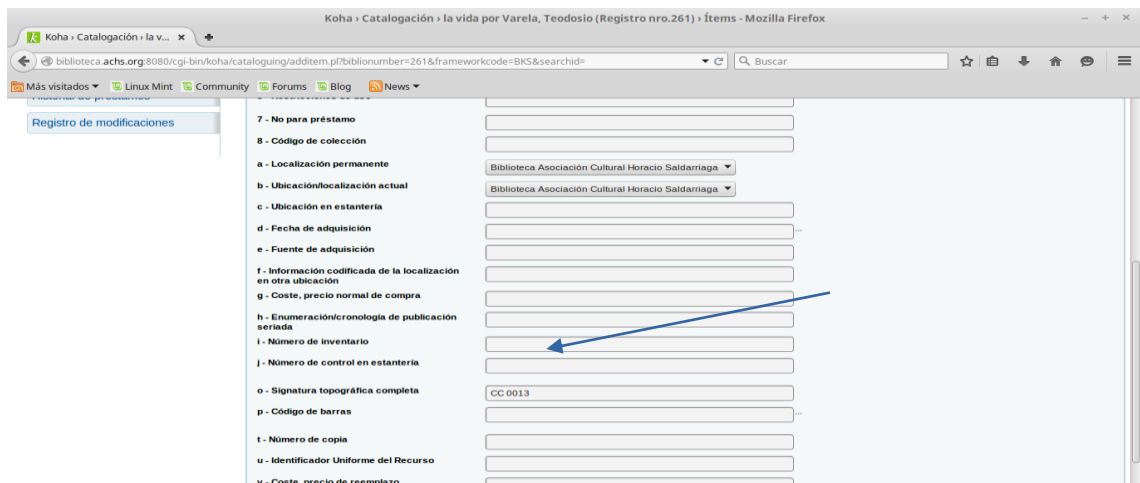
Koha › Catalogación › la vida por Varela, Teodosio (Registro nro.261) › Ítems - Mozilla Firefox

Koha › Catalogación › la v... ×

biblioteca.achs.org:8080/cgi-bin/koha/cataloguing/additem.pl?biblionumber=261&frameworkcode=BKS&searchid=

Buscar

Más visitados Linux Mint Community Forums Blog News

Historial de préstamos

Registro de modificaciones

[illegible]

7 - No para préstamo

8 - Código de colección

a - Localización permanente
Biblioteca Asociación Cultural Horacio Saldarriaga

b - Ubicación/localización actual
Biblioteca Asociación Cultural Horacio Saldarriaga

c - Ubicación en estantería

d - Fecha de adquisición

e - Fuente de adquisición

f - Información codificada de la localización en otra ubicación

g - Coste, precio normal de compra

h - Enumeración/cronología de publicación seriada

i - Número de inventario

j - Número de control en estantería

o - Signatura topográfica completa
CC 0013

p - Código de barras

t - Número de copia

u - Identificador Uniforme del Recurso

v - Coste, precio de reemplazo